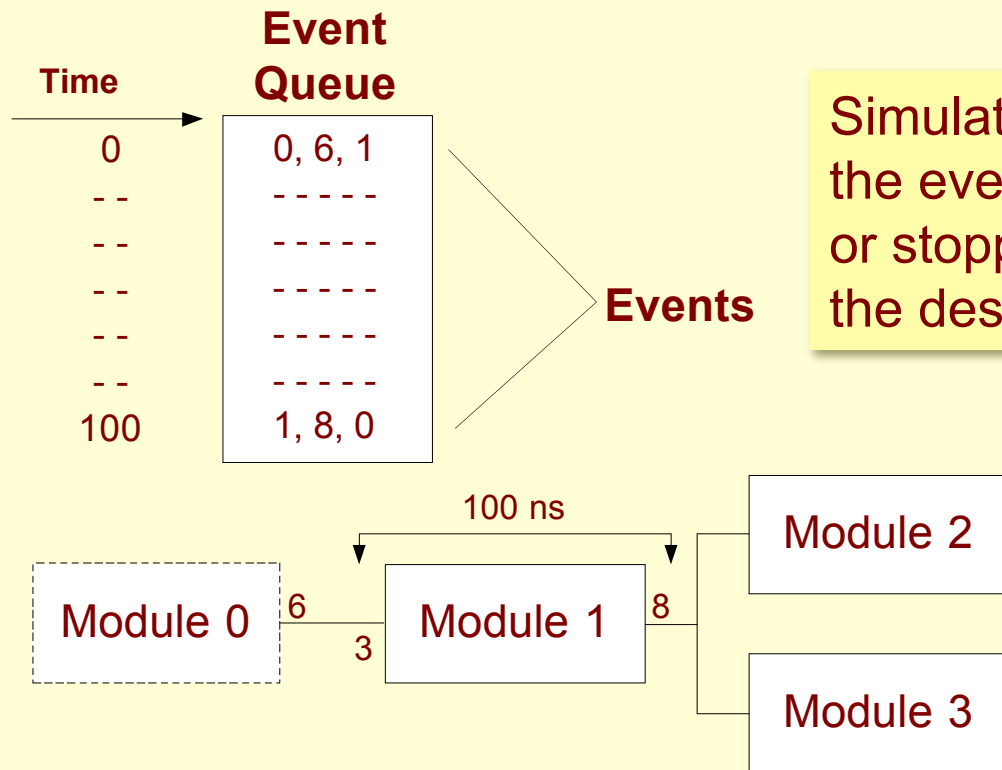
Time

Event Queue

| Time | Event Queue |
|---|---|
| 0 | 0, 6, 1 |
| - - | - - - - - |
| - - | - - - - - |
| - - | - - - - - |
| - - | - - - - - |
| - - | - - - - - |
| 100 | 1, 8, 0 |

Events

Simulat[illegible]
the eve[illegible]
or stopp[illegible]
the des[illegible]

100 ns

Module 0

6

3

Module 1

8

Module 2

Module 3